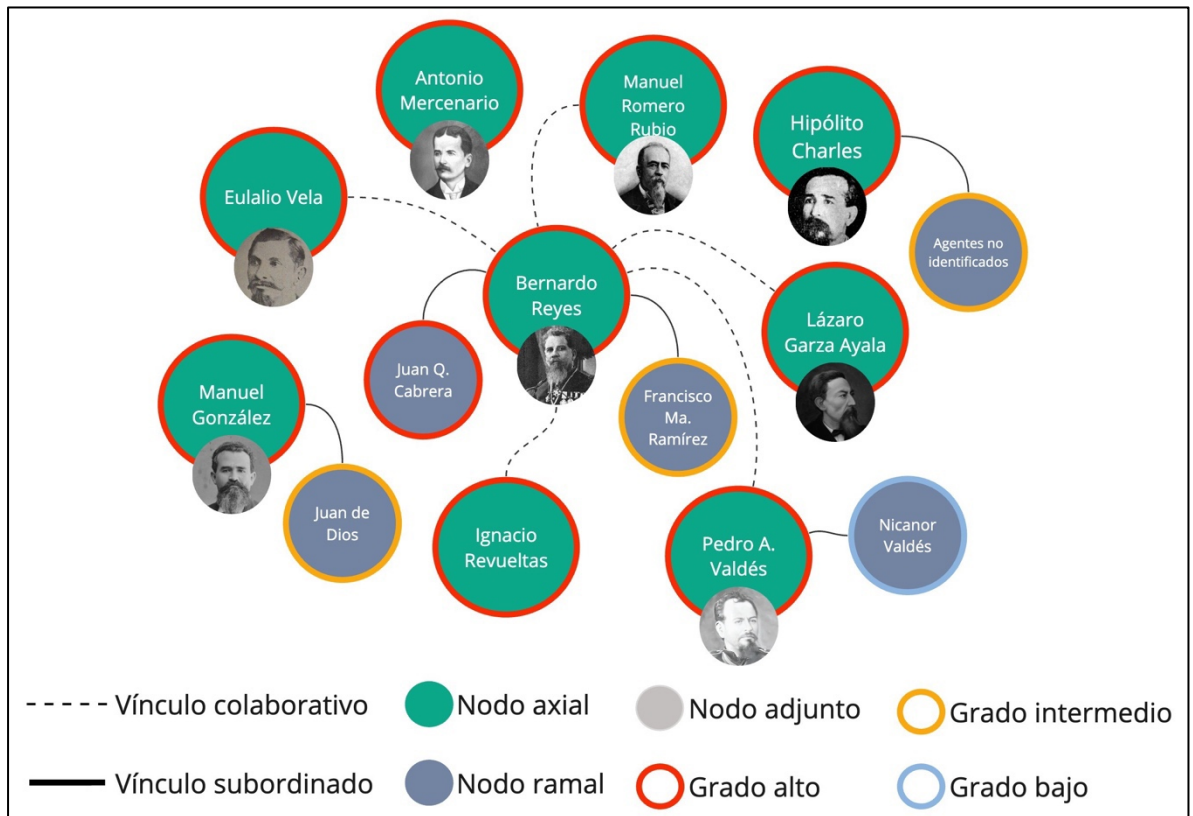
Antonio Mercenario

Manuel Romero Rubio

Hipólito Charles

Eulalio Vela

Agentes no identificados

Bernardo Reyes

Lázaro Garza Ayala

Juan Q. Cabrera

Manuel González

Francisco Ma. Ramírez

Juan de Dios

Ignacio Revueltas

Pedro A. Valdés

Nicanor Valdés

Vínculo colaborativo

Nodo axial

Nodo adjunto

Grado intermedio

Vínculo subordinado

Nodo ramal

Grado alto

Grado bajo